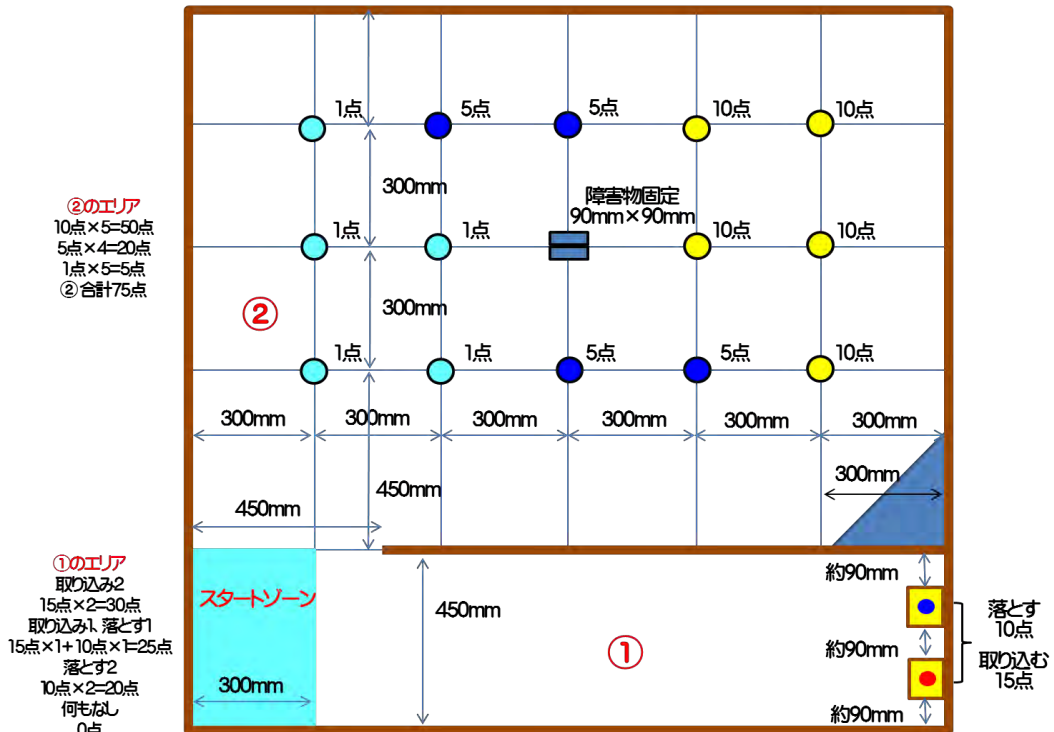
②のエリア
10点×5=50点
5点×4=20点
1点×5=5点
② 合計75点

②

①のエリア
取り込み2
15点×2=30点
取り込み1、落とす1
15点×1+10点×1=25点
落とす2
10点×2=20点
何もなし
0点

1点 5点 5点 10点 10点
300mm
障害物固定
90mm×90mm
1点 1点 10点 10点
300mm
1点 1点 5点 5点 10点
300mm 300mm 300mm 300mm 300mm 300mm
300mm
450mm
450mm

スタートゾーン
300mm
450mm
①
約90mm
落とす
10点
約90mm
取り込む
15点
約90mm